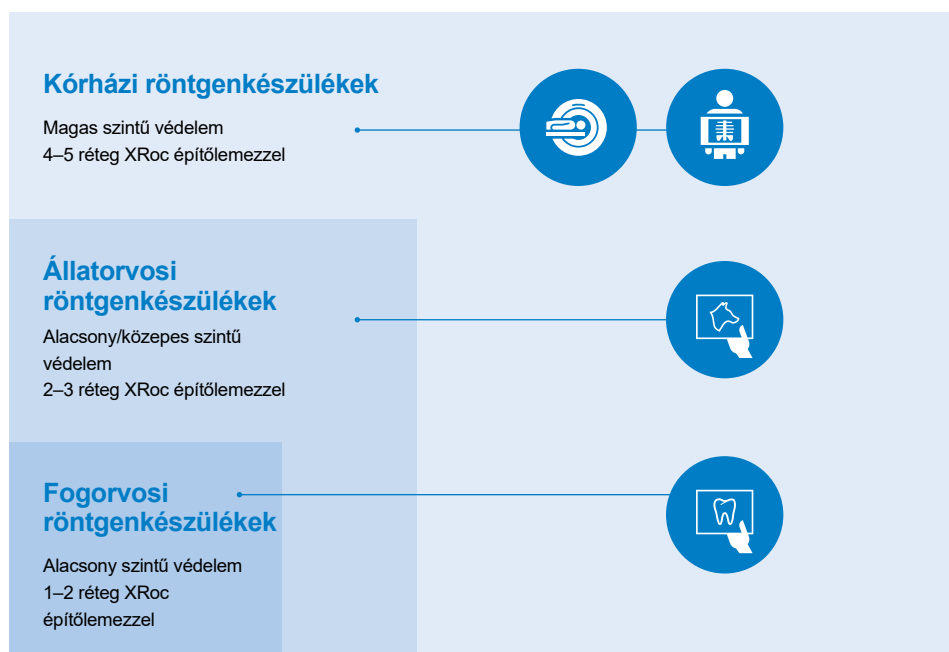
Kórházi röntgenkészülékek

Magas szintű védelem
4–5 réteg XRoc építőlemezzel

Állatorvosi röntgenkészülékek

Alacsony/közepes szintű védelem
2–3 réteg XRoc építőlemezzel

Fogorvosi röntgenkészülékek

Alacsony szintű védelem
1–2 réteg XRoc építőlemezzel